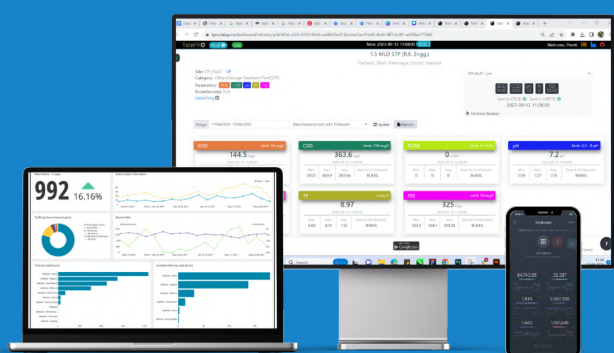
1.5 MLD STP (R.K. Engg.)

Time: 2023-09-12 11:08:00

Welcome, Parelli

Site: STP_PALET

Category: Others(Sewage Treatment Plant(STP))

Parameters:

Latest Data

Update

Reports

BOD

144.5

COD

363.6

TSS

325

pH

7.2

TP

8.97

992

16.16%

Google Line